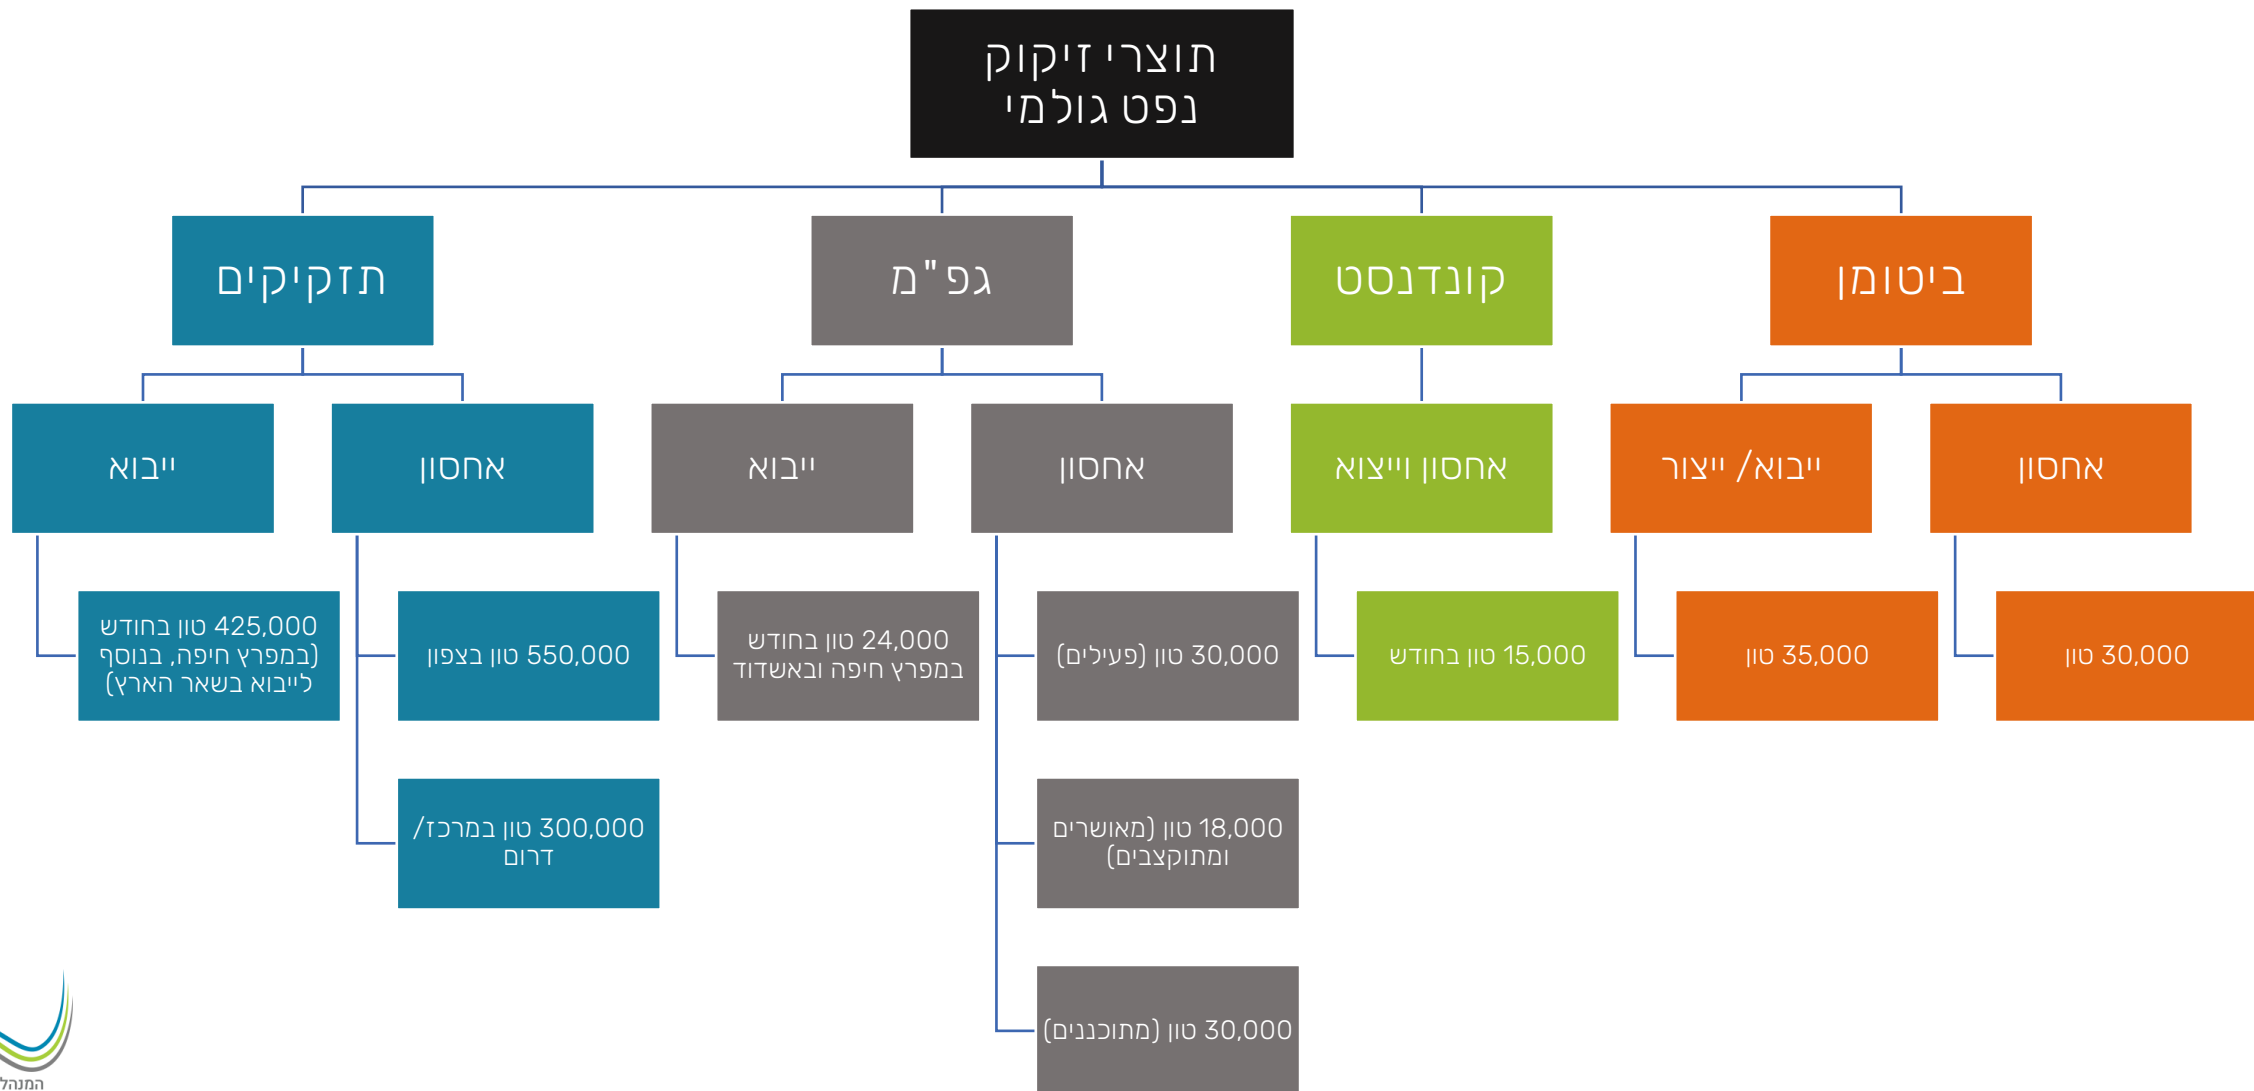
תוצרי זיקוק נפט גולמי

ביטומן

אחסון

30,000 טון

ייבוא / ייצור

35,000 טון

קונדנסט

אחסון וייצוא

15,000 טון בחודש

גפ"מ

אחסון

30,000 טון (פעילים)

18,000 טון (מאושרים ומתוקצבים)

30,000 טון (מתוכננים)

ייבוא

24,000 טון בחודש במפרץ חיפה ובאשדוד

תזקיקים

אחסון

550,000 טון בצפון

300,000 טון במרכז/ דרום

ייבוא

425,000 טון בחודש (במפרץ חיפה, בנוסף לייבוא בשאר הארץ)

המנהל